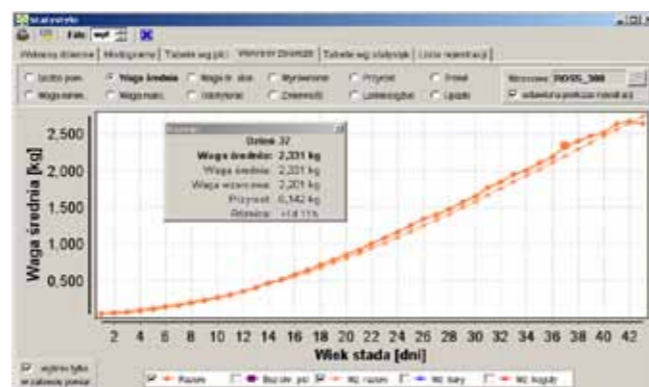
Statystyki
Wykresy dzienne | Histogramy | Tabele wg płci | Wykresy zbiorcze | Tabele wg statystyk | Lista rejestracji
Liczba pom. | Waga średnia | Waga śr. dzie | Wyrównanie | Przyrost | Pomiar
Waga minim. | Waga maks. | Odchylenie | Zmienność | Liniowy/dzień | Upadki
Wzorzec ROSS_308
Dzień: 37
Waga średnia: 2,331 kg
Waga średnia: 2,331 kg
Waga wzorcowa: 2,201 kg
Przyrost: 0,142 kg
Różnica: +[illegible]%
2,500
2,000
1,500
1,000
0,500
Waga średnia [kg]
2 4 6 8 10 12 14 16 18 20 22 24 26 28 30 32 34 36 38 40 42
Wiek stada [dni]
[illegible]
Razem | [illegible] | Wz. razem | Wz. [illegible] | Wz. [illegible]